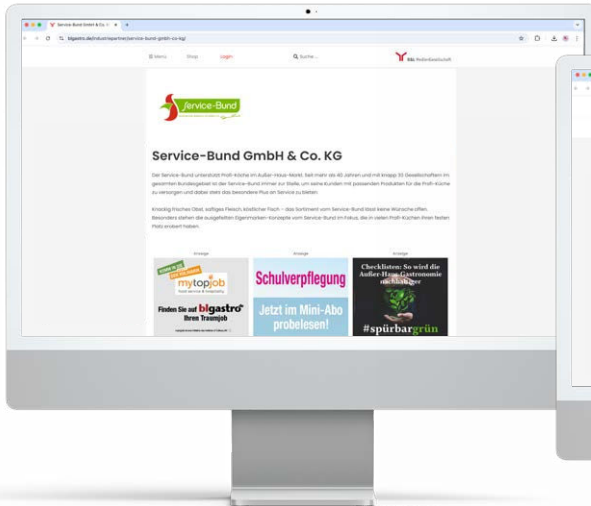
Service-Bund GmbH & Co. K ×

bigastro.de/industriepartner/service-bund-gmbh-co-kg/

Menü Shop Login Suche... B&L MedienGesellschaft

Service-Bund

Service-Bund GmbH & Co. KG

Der Service-Bund unterstützt Profi-Küche im Außer-Haus-Markt. Seit mehr als 40 Jahren und mit knapp 30 Gesellschaftern im gesamten Bundesgebiet ist der Service-Bund immer zur Stelle, um seine Kunden mit passenden Produkten für die Profi-Küche zu versorgen und dabei stets das besondere Plus an Service zu bieten.

Knackig frisches Obst, saftiges Fleisch, köstlicher Fisch – das Sortiment vom Service-Bund lässt keine Wünsche offen. Besonders stehen die ausgefeilten Eigenmarken-Konzepte vom Service-Bund im Fokus, die in vielen Profi-Küchen ihren festen Platz erobert haben.

Anzeige

mytopjob

Finden Sie auf bigastro Ihren Traumjob

Anzeige

Schulverpflegung

Jetzt im Mini-Abo probelesen!

Anzeige

Checklisten: So wird die Außer-Haus-Gastronomie nachhaltiger

#spürbargrün